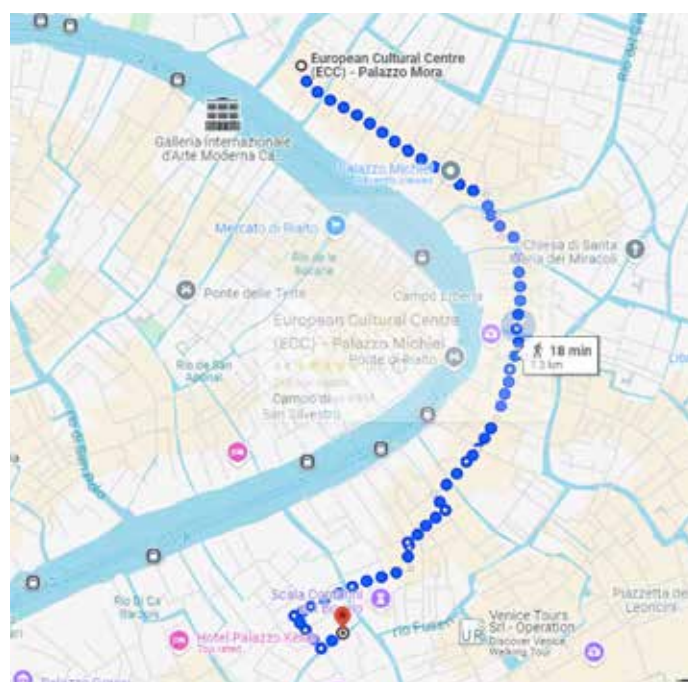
European Cultural Centre (ECC) - Palazzo Mora

Galleria Internazionale d'Arte Moderna Ca...

Palazzo Michiel

Mercato di Rialto

Rio de la Bacale

Chiesa di Santa Maria dei Miracoli

Ponte delle Tette

Campo Liberta

European Cultural Centre (ECC) - Palazzo Michiel

Ponte di Rialto

18 min
1.3 km

Rio de San Aponal

Campo di San Silvestro

Rio di San Polo

Scala Contarini del Bovolo

Rio Di Ca Barzizza

Hotel Palazzo Keller
Top rated

Venice Tours Srl - Operation
Discover Venice Walking Tour

Piazzetta dei Leoncini

Palazzo Grassi